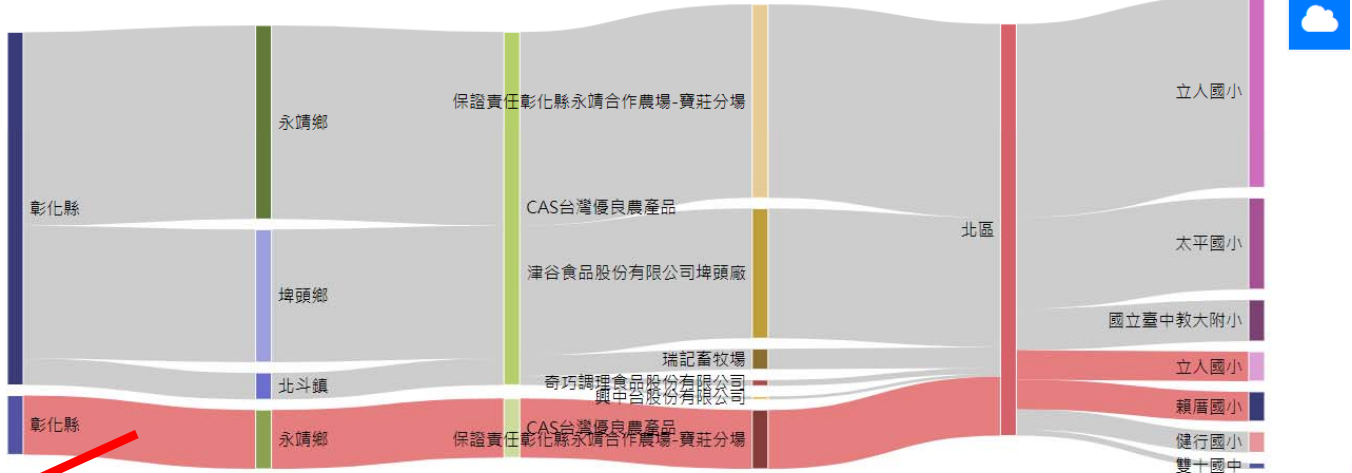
彰化縣
永靖鄉
保證責任彰化縣永靖合作農場-寶莊分場
CAS台灣優良農產品
埤頭鄉
津谷食品股份有限公司埤頭廠
北斗鎮
瑞記畜牧場
奇巧調理食品股份有限公司
興中台股份有限公司
彰化縣
永靖鄉
CAS台灣優良農產品
保證責任彰化縣永靖合作農場-寶莊分場
北區
立人國小
太平國小
國立臺中教大附小
立人國小
賴厝國小
健行國小
雙十國中